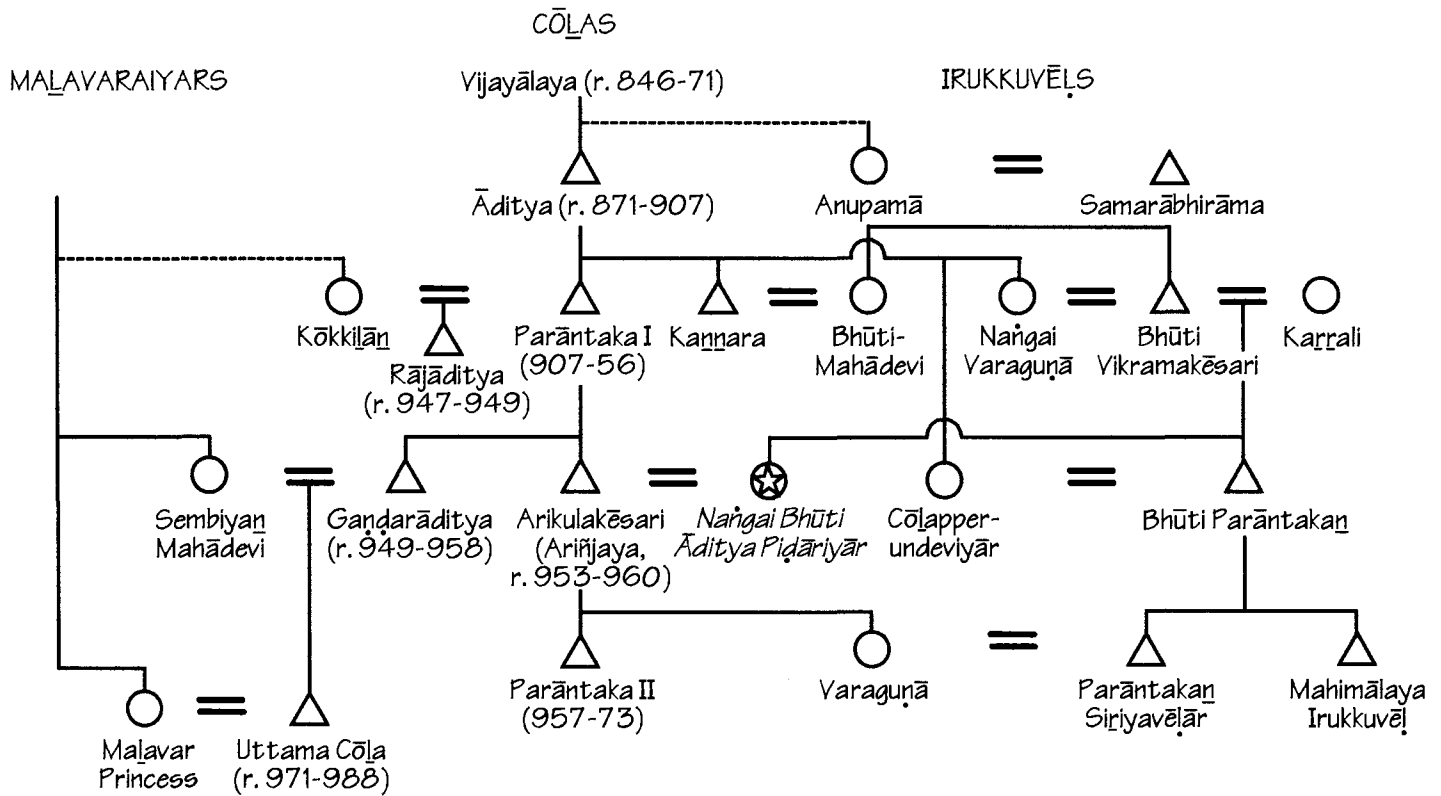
CŌḺAS

MAḺAVARAIYARS

Vijayālaya (r. 846-71)

IRUKKUVĒḶS

Āditya (r. 871-907)

Anupamā

Samarābhirāma

Kōkkiḻāṉ

Rājāditya (r. 947-949)

Parāntaka I (907-56)

Kaṉṉara

Bhūti-Mahādevi

Naṅgai Varaguṇā

Bhūti Vikramakēsari

Kaṟṟali

Sembiyaṉ Mahādevi

Gaṇḍarāditya (r. 949-958)

Arikulakēsari (Ariñjaya, r. 953-960)

Naṅgai Bhūti Āditya Piḍāriyār

Cōḻapper-undeviyār

Bhūti Parāntakaṉ

Parāntaka II (957-73)

Varaguṇā

Parāntakaṉ Siṟiyavēḷār

Mahimālaya Irukkuvēḷ

Maḻavar Princess

Uttama Cōḻa (r. 971-988)